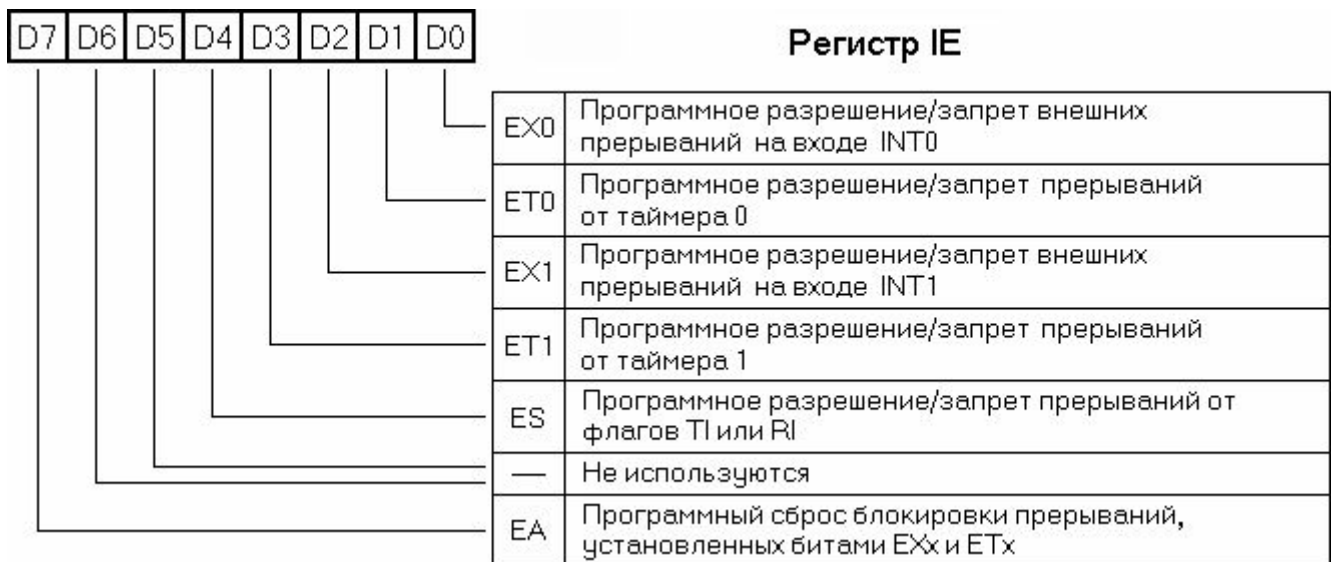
| D7 | D6 | D5 | D4 | D3 | D2 | D1 | D0 |
|---|---|---|---|---|---|---|---|

Регистр IE

| | |
|---|---|
| EX0 | Программное разрешение/запрет внешних прерываний на входе INT0 |
| ET0 | Программное разрешение/запрет прерываний от таймера 0 |
| EX1 | Программное разрешение/запрет внешних прерываний на входе INT1 |
| ET1 | Программное разрешение/запрет прерываний от таймера 1 |
| ES | Программное разрешение/запрет прерываний от флагов TI или RI |
| — | Не используются |
| EA | Программный сброс блокировки прерываний, установленных битами EXx и ETx |